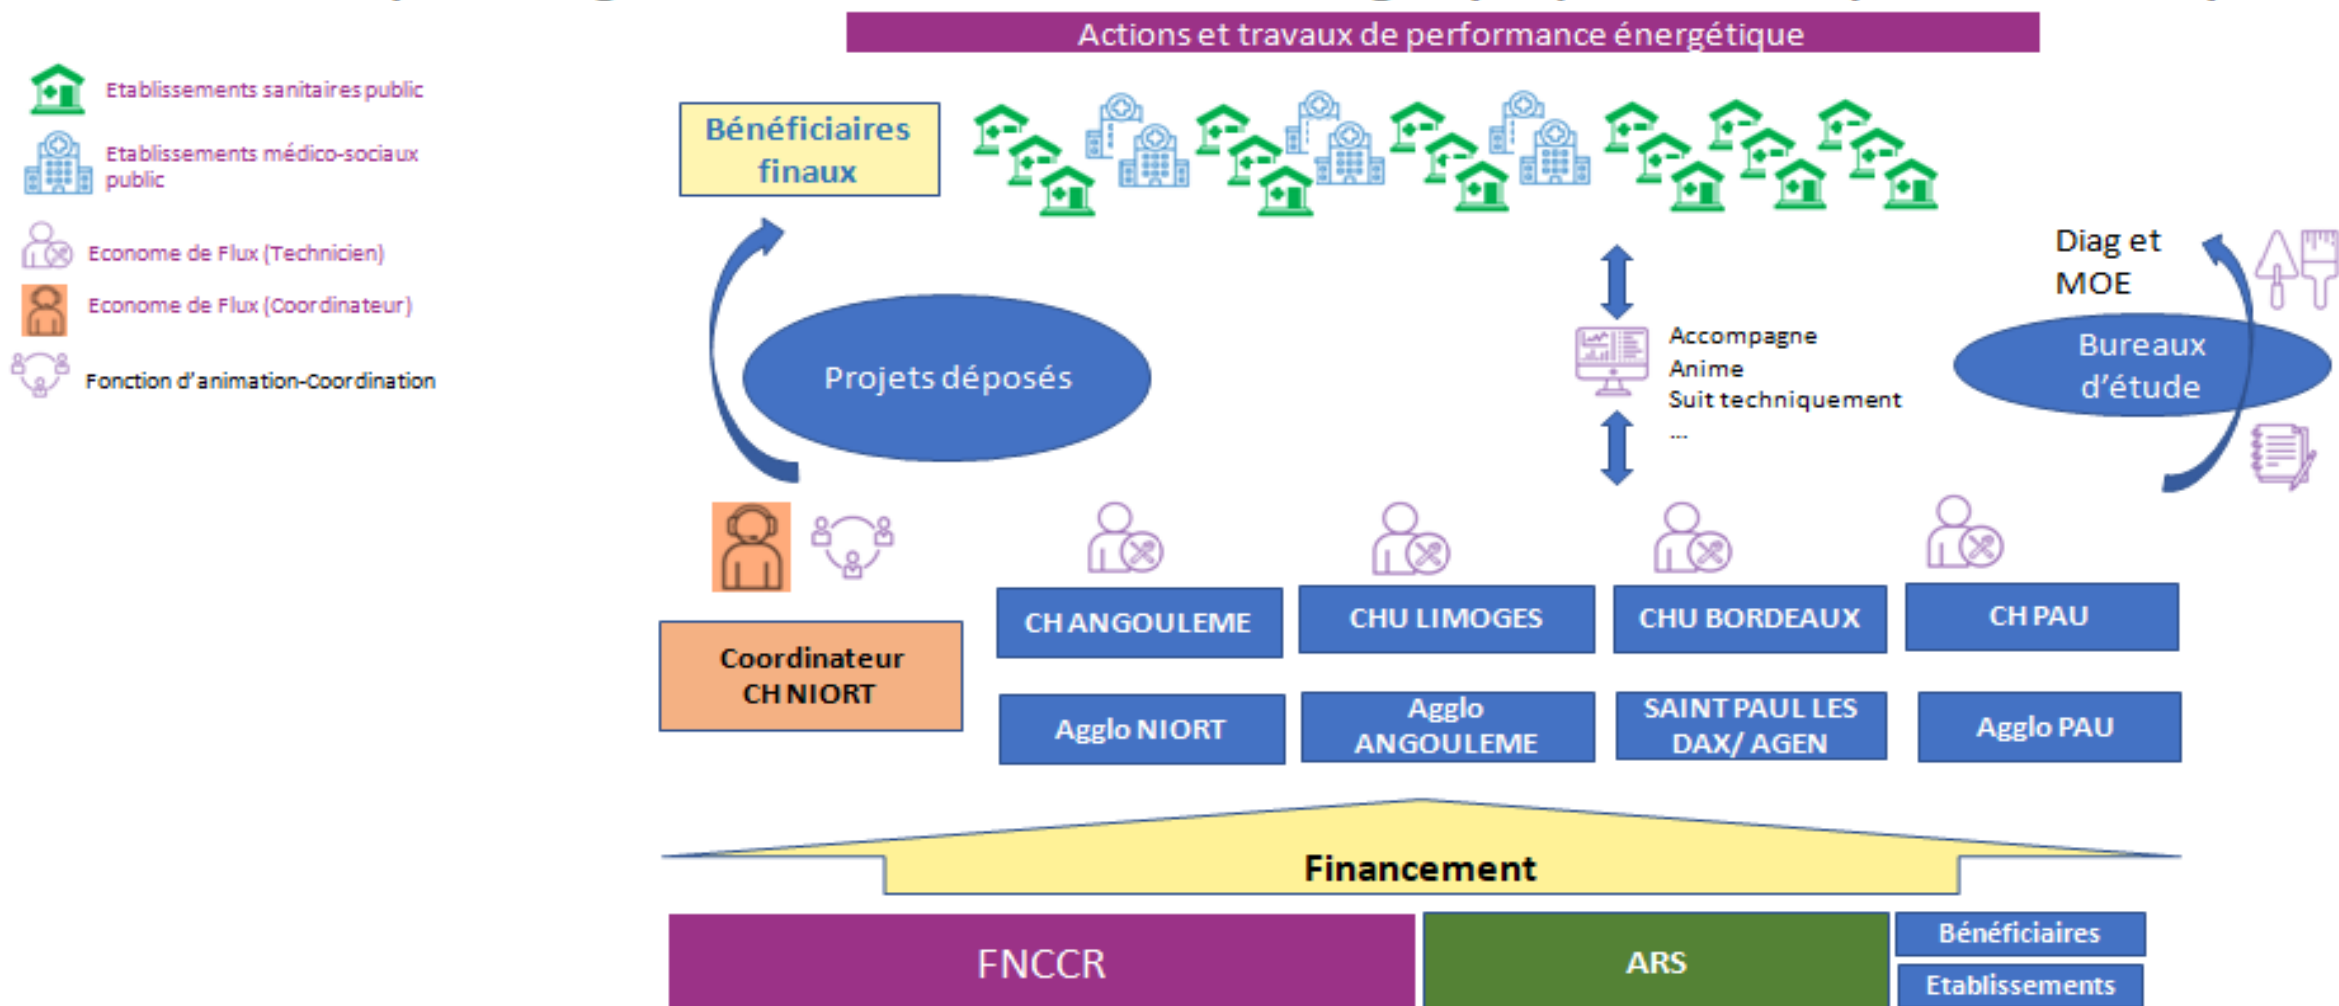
Actions et travaux de performance énergétique

Etablissements sanitaires public

Etablissements médico-sociaux public

Econome de Flux (Technicien)

Econome de Flux (Coordinateur)

Fonction d'animation-Coordination

Bénéficiaires finaux

Projets déposés

Accompagne
Anime
Suit techniquement
...

Diag et MOE

Bureaux d'étude

Coordinateur CH NIORT

| CH ANGOULEME | CHU LIMOGES | CHU BORDEAUX | CH PAU |
|---|---|---|---|
| Agglo NIORT | Agglo ANGOULEME | SAINT PAUL LES DAX/ AGEN | Agglo PAU |

Financement

FNCCR

ARS

Bénéficiaires

Etablissements